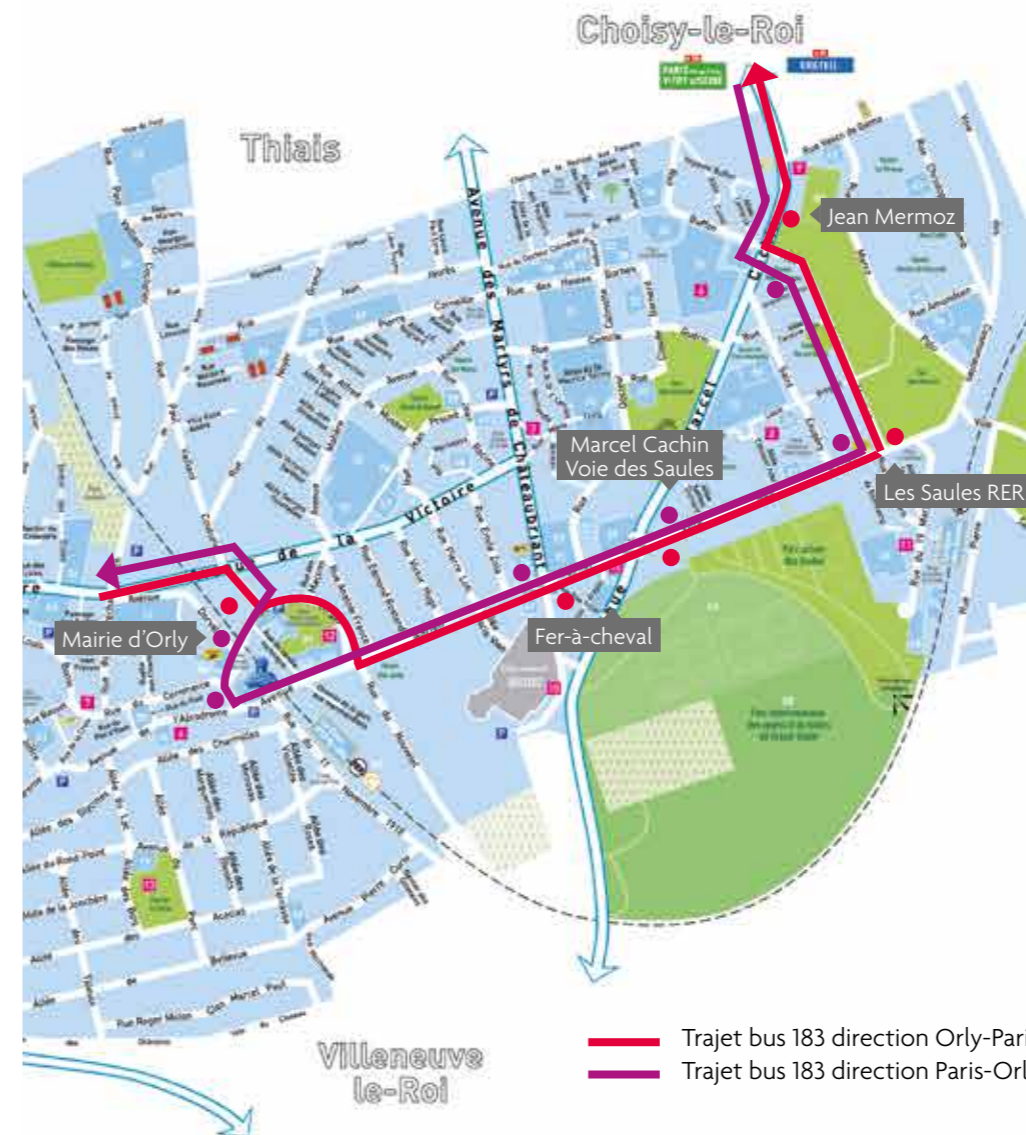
Choisy-le-Roi

Thiais

Jean Mermoz

Avenue des Martyrs de Chateaubriant

Marcel Cachin
Voie des Saules

Les Saules RER

de la Victoire

Mairie d'Orly

Fer-à-cheval

Villeneuve
le-Roi

Trajet bus 183 direction Orly-Pari

Trajet bus 183 direction Paris-Orl